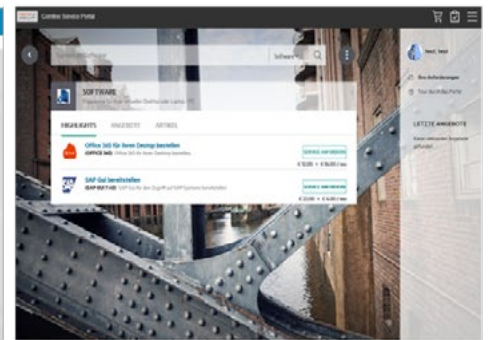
Comline Service Portal

Software

SOFTWARE

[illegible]

HIGHLIGHTS ANGEBOTE ARTIKEL

Office 365 für Ihren Desktop bestellen
OFFICE 365 Office 365 für Ihren Desktop bestellen
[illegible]
€ 0,00 + € 0,00 / mo

SAP Gui bereitstellen
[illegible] SAP Gui für den Zugriff auf SAP-Systeme bereitstellen
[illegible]
€ 0,00 + € 0,00 / mo

Test, Test

Ihre Anforderungen

Tour durch das Portal

LETZTE ANGEBOTE

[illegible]